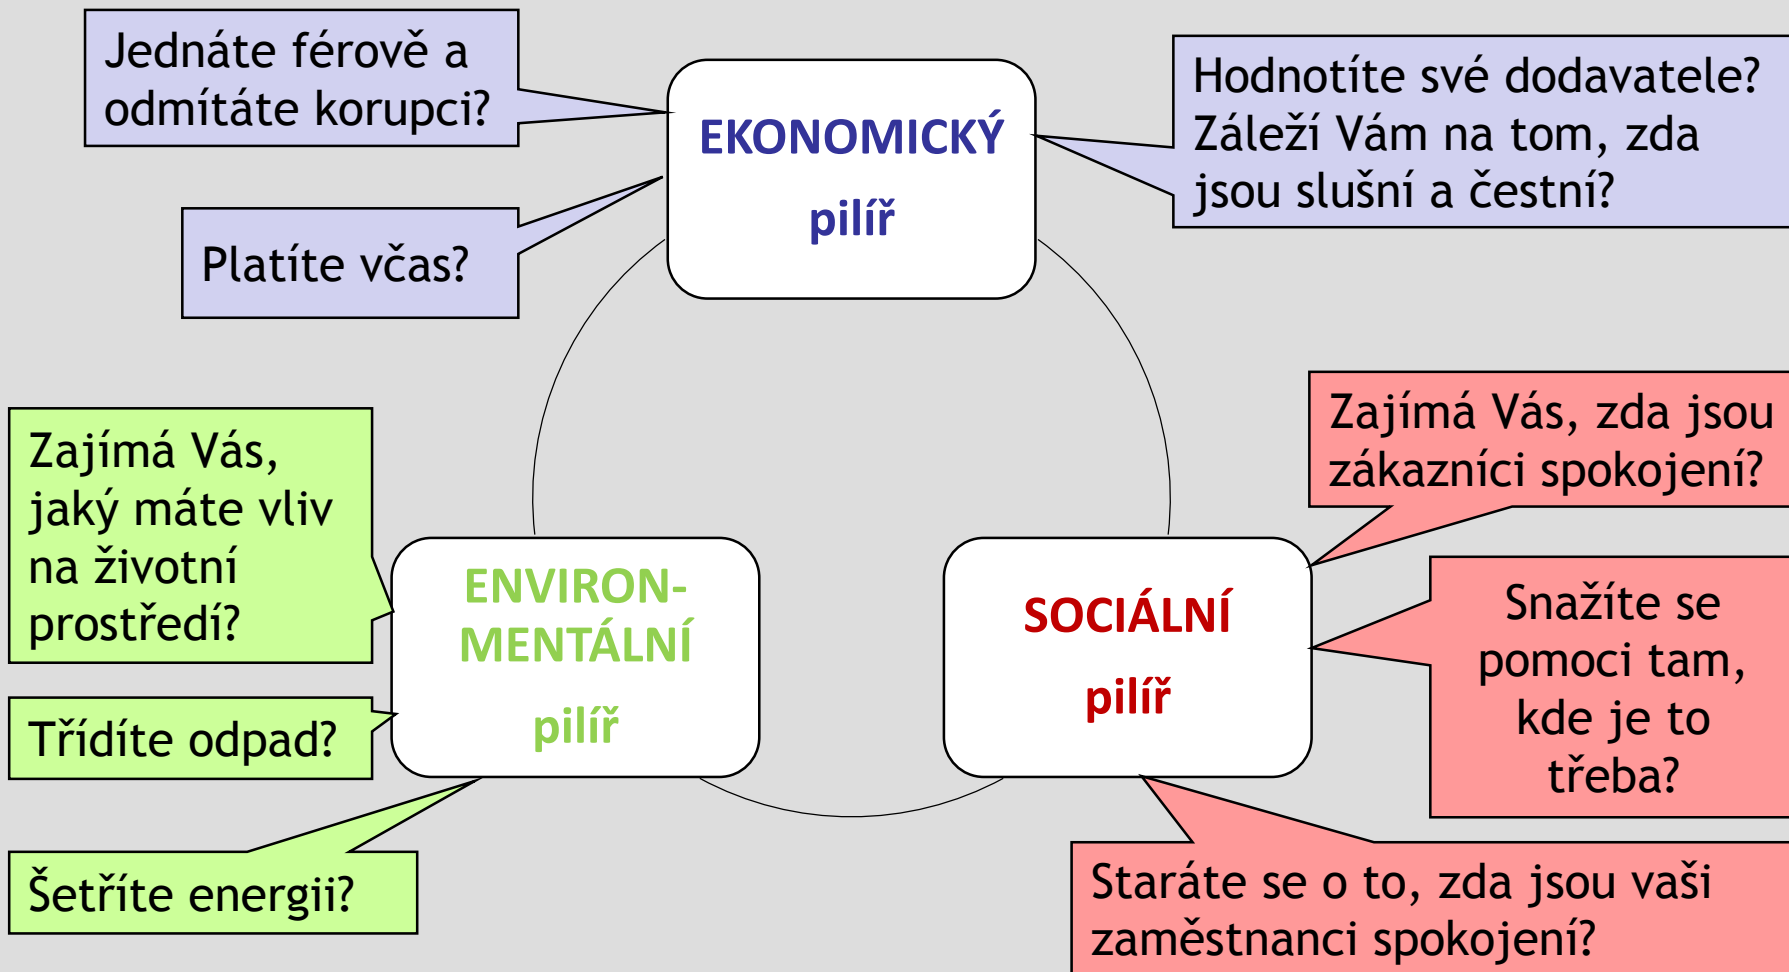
Jednáte férově a odmítáte korupci?

Platíte včas?

EKONOMICKÝ pilíř

Hodnotíte své dodavatele? Záleží Vám na tom, zda jsou slušní a čestní?

Zajímá Vás, jaký máte vliv na životní prostředí?

Třídíte odpad?

ENVIRON-MENTÁLNÍ pilíř

Šetříte energii?

Zajímá Vás, zda jsou zákazníci spokojení?

SOCIÁLNÍ pilíř

Snažíte se pomoci tam, kde je to třeba?

Staráte se o to, zda jsou vaši zaměstnanci spokojení?